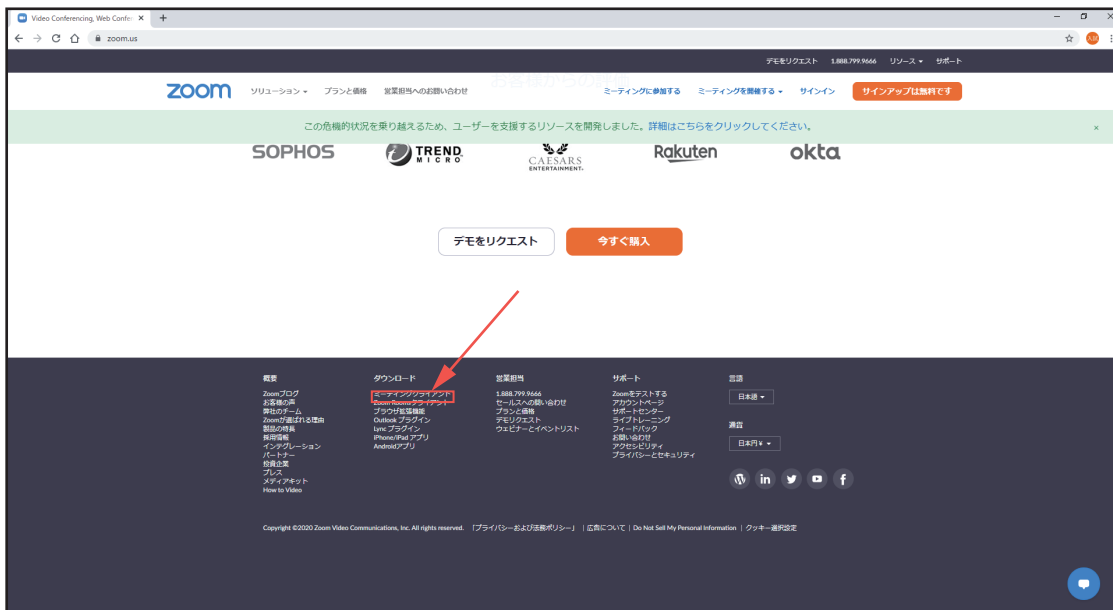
Video Conferencing, Web Confe ×
zoom.us

デモをリクエスト 1.888.799.9666 リソース サポート

zoom ソリューション プランと価格 営業担当へのお問い合わせ お客様からの評価 ミーティングに参加する ミーティングを開催する サインイン サインアップは無料です

この危機的状況を乗り越えるため、ユーザーを支援するリソースを開発しました。詳細はこちらをクリックしてください。 ×

SOPHOS TREND MICRO CAESARS ENTERTAINMENT Rakuten okta

デモをリクエスト 今すぐ購入

概要
Zoomブログ
お客様の声
弊社のチーム
Zoomが選ばれる理由
製品の特長
採用情報
インテグレーション
パートナー
投資企業
プレス
メディアキット
How to Video

ダウンロード
ミーティングクライアント
Zoom Roomsクライアント
ブラウザ拡張機能
Outlook プラグイン
Lync プラグイン
iPhone/iPad アプリ
Androidアプリ

営業担当
1.888.799.9666
セールスへの問い合わせ
プランと価格
デモリクエスト
ウェビナーとイベントリスト

サポート
Zoomをテストする
アカウントページ
サポートセンター
ライブトレーニング
フィードバック
お問い合わせ
アクセシビリティ
プライバシーとセキュリティ

言語
日本語

通貨
日本円 ¥

Copyright ©2020 Zoom Video Communications, Inc. All rights reserved. 「プライバシーおよび法務ポリシー」 | 広告について | Do Not Sell My Personal Information | クッキー選択設定